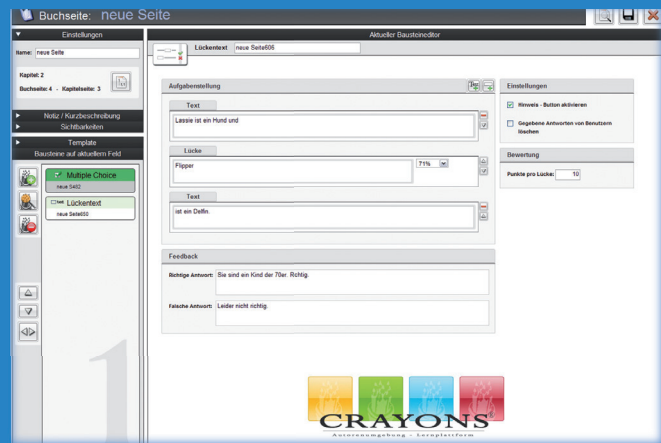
Buchseite: neue Seite

Einstellungen

Name: neue Seite

Kapitel: 2

Buchseite: 4 - Kapitelseite: 3

Notiz / Kurzbeschreibung

Sichtbarkeiten

Template

Bausteine auf aktuellem Feld

Multiple Choice

neue S402

Lückentext

neue Seite600

Aktueller Bausteineditor

Lückentext neue Seite606

Aufgabenstellung

Text

Lassie ist ein Hund und

Lücke

Flipper

71%

Text

ist ein Delfin.

Einstellungen

Hinweis - Button aktivieren

Gegebene Antworten von Benutzern löschen

Bewertung

Punkte pro Lücke: 10

Feedback

Richtige Antwort: Sie sind ein Kind der 70er. Richtig.

Falsche Antwort: Leider nicht richtig.

CRAYONS

Autorenumgebung · Lernplattform